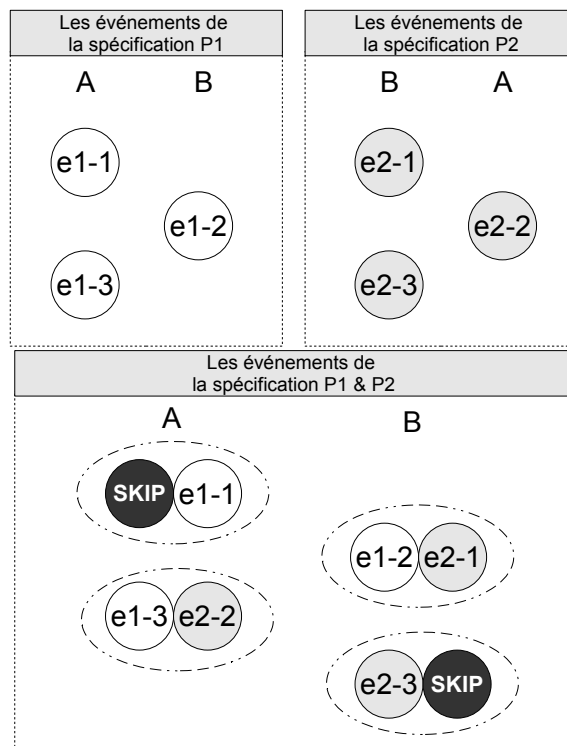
Les événements de la spécification P1

A B

e1-1

e1-2

e1-3

Les événements de la spécification P2

B A

e2-1

e2-2

e2-3

Les événements de la spécification P1 & P2

A

SKIP e1-1

e1-3 e2-2

B

e1-2 e2-1

e2-3 SKIP